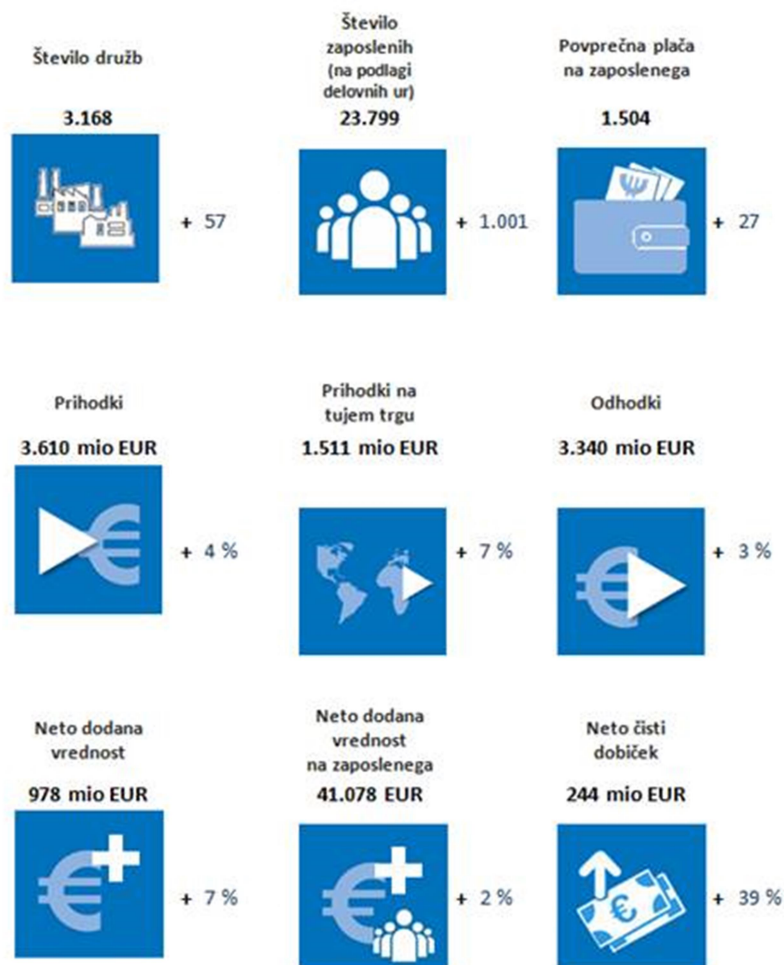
Število družb

3.168

+ 57

Število zaposlenih (na podlagi delovnih ur)

23.799

+ 1.001

Povprečna plača na zaposlenega

1.504

+ 27

Prihodki

3.610 mio EUR

+ 4 %

Prihodki na tujem trgu

1.511 mio EUR

+ 7 %

Odhodki

3.340 mio EUR

+ 3 %

Neto dodana vrednost

978 mio EUR

+ 7 %

Neto dodana vrednost na zaposlenega

41.078 EUR

+ 2 %

Neto čisti dobiček

244 mio EUR

+ 39 %